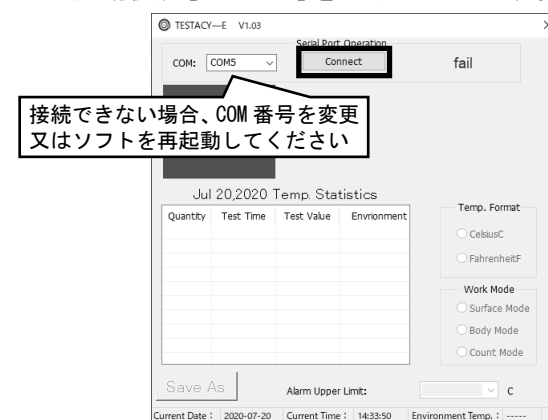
TESTACY—E V1.03

Serial Port Operation

COM: COM5

Connect

fail

接続できない場合、COM 番号を変更又はソフトを再起動してください

Jul 20,2020 Temp Statistics

| Quantity | Test Time | Test Value | Envrionment |
|---|---|---|---|
| | | | |

Temp. Format

CelsiusC

FahrenheitF

Work Mode

Surface Mode

Body Mode

Count Mode

Save As

Alarm Upper Limit:

C

Current Date: 2020-07-20 Current Time: 14:33:50 Environment Temp.: -----